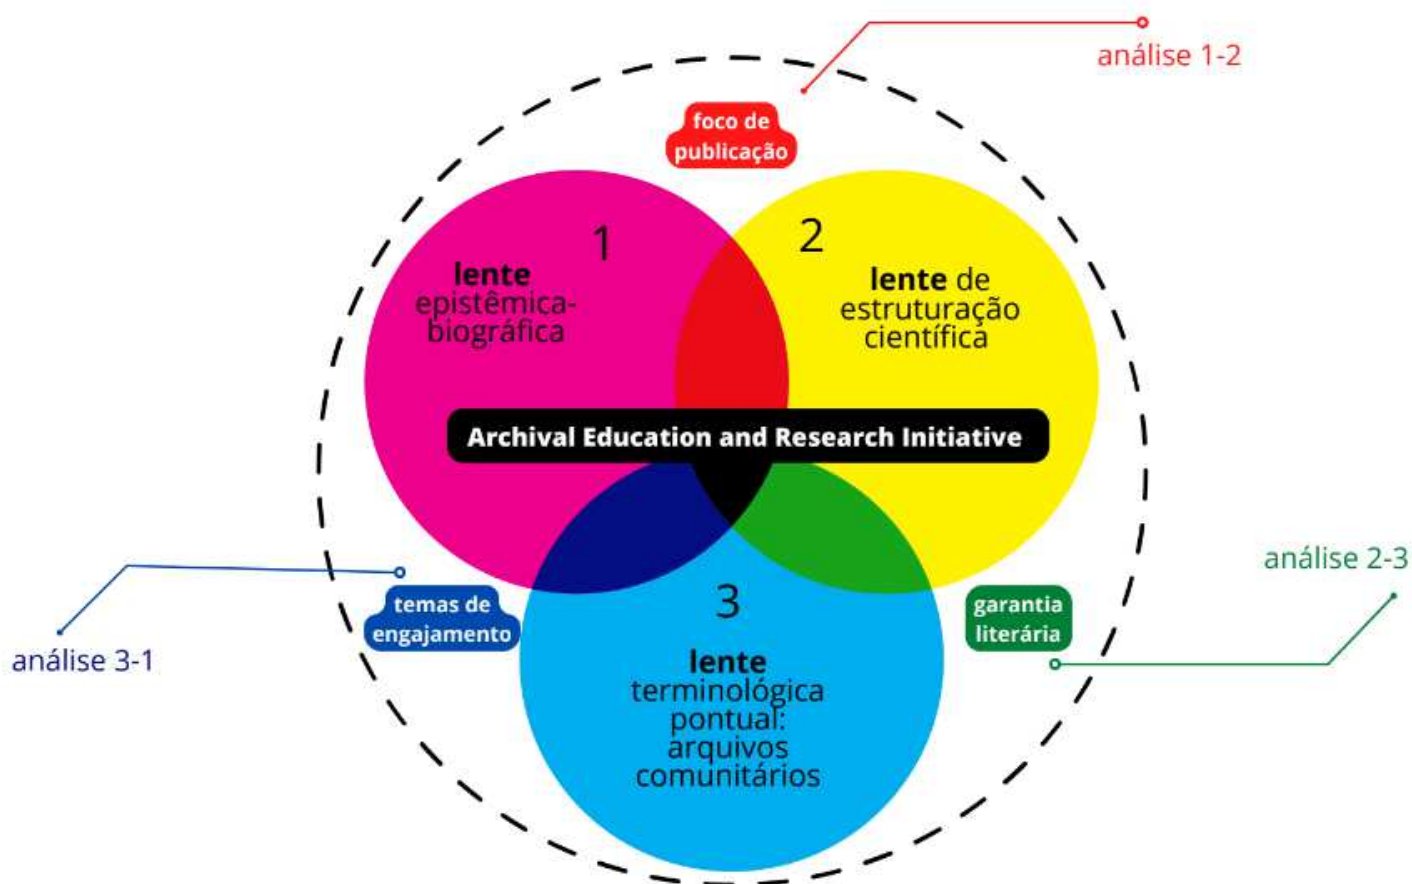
análise 1-2

foco de publicação

1

lente epistêmica-biográfica

2

lente de estruturação científica

Archival Education and Research Initiative

análise 2-3

temas de engajamento

análise 3-1

3

garantia literária

lente terminológica pontual: arquivos comunitários